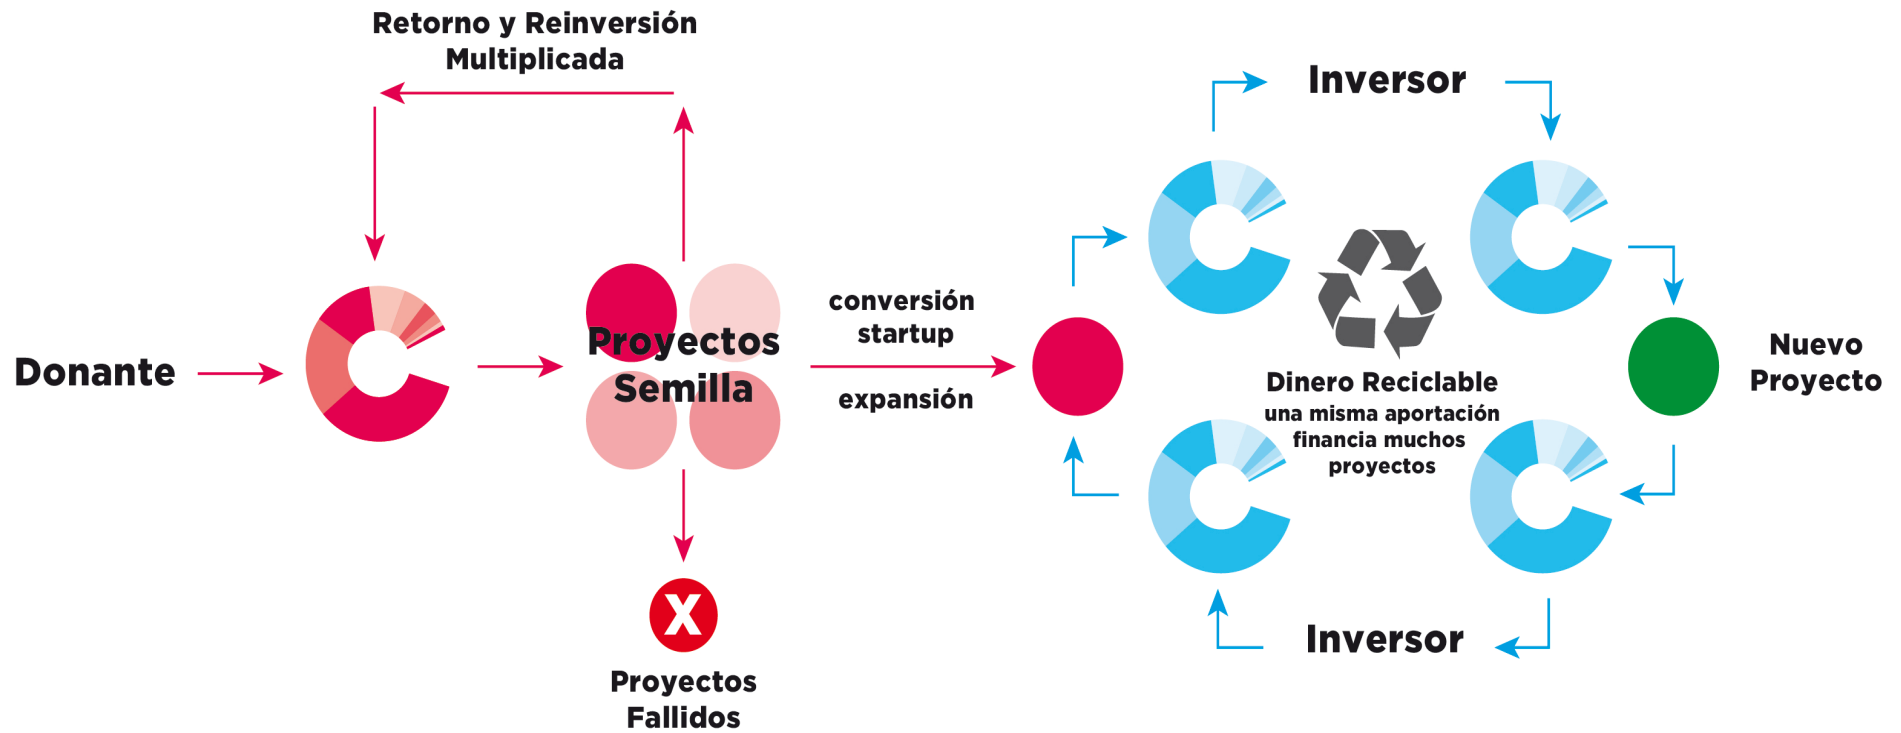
Retorno y Reinversión
Multiplicada

Donante

Proyectos
Semilla

conversión
startup

expansión

X

Proyectos
Fallidos

Inversor

Dinero Reciclable
una misma aportación financia muchos proyectos

Nuevo
Proyecto

Inversor